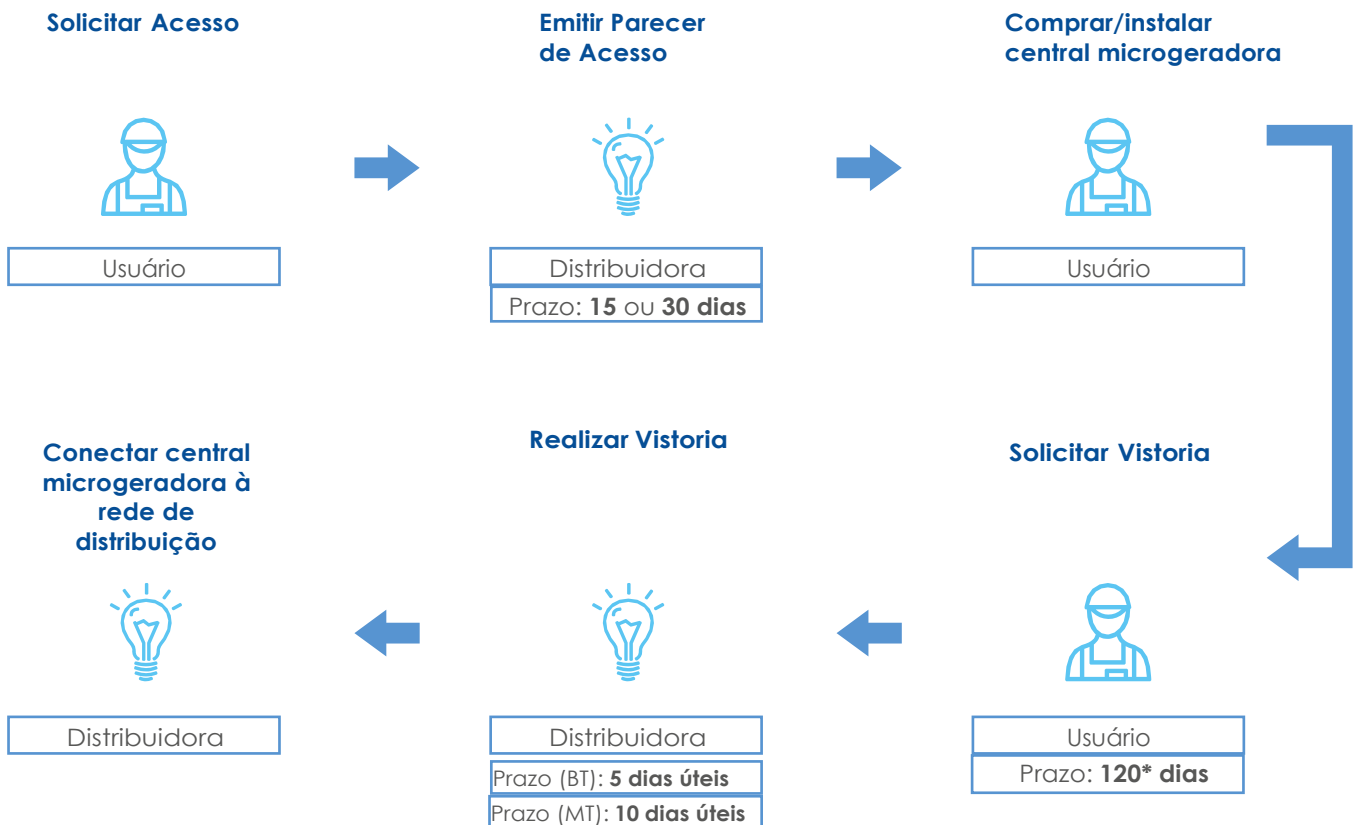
Solicitar Acesso

Usuário

Emitir Parecer de Acesso

Distribuidora

Prazo: **15** ou **30 dias**

Comprar/instalar central microgeradora

Usuário

Solicitar Vistoria

Usuário

Prazo: **120* dias**

Realizar Vistoria

Distribuidora

Prazo (BT): **5 dias úteis**

Prazo (MT): **10 dias úteis**

Conectar central microgeradora à rede de distribuição

Distribuidora